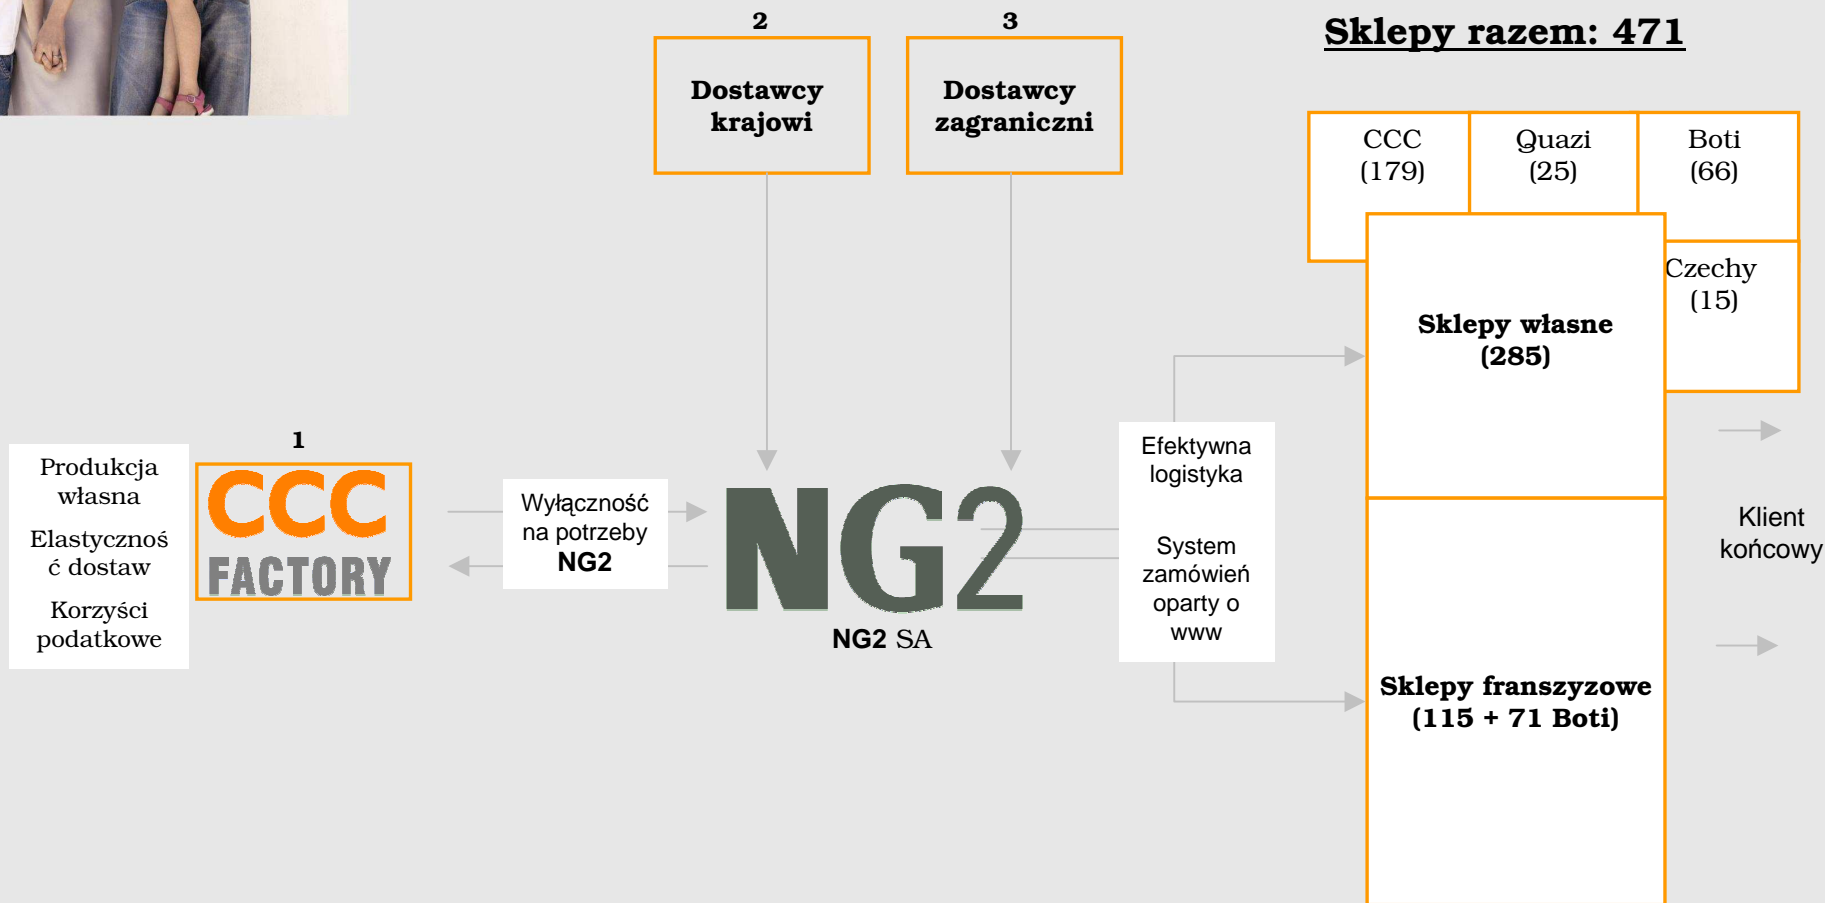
2

Dostawcy krajowi

3

Dostawcy zagraniczni

Sklepy razem: 471

CCC (179)

Quazi (25)

Boti (66)

Czechy (15)

Sklepy własne (285)

1

Produkcja własna

Elastycznoś ć dostaw

Korzyści podatkowe

CCC FACTORY

Wyłączność na potrzeby NG2

NG2

NG2 SA

Efektywna logistyka

System zamówień oparty o www

Klient końcowy

Sklepy franszyzowe (115 + 71 Boti)